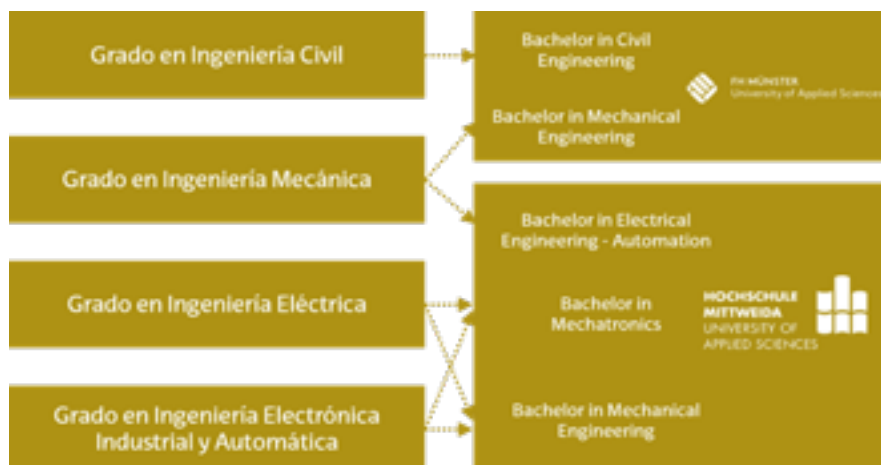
Grado en Ingeniería Civil

Grado en Ingeniería Mecánica

Grado en Ingeniería Eléctrica

Grado en Ingeniería Electrónica Industrial y Automática

Bachelor in Civil Engineering

Bachelor in Mechanical Engineering

FH MÜNSTER
University of Applied Sciences

Bachelor in Electrical Engineering - Automation

Bachelor in Mechatronics

HOCHSCHULE MITTWEIDA
UNIVERSITY OF APPLIED SCIENCES

Bachelor in Mechanical Engineering